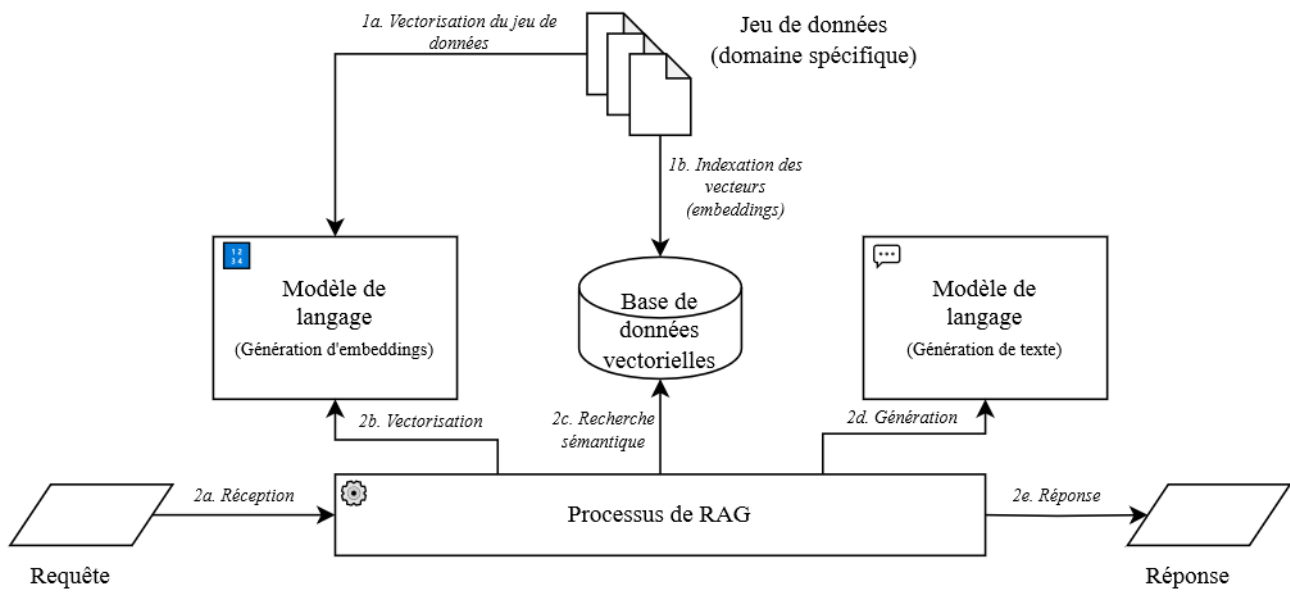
1a. Vectorisation du jeu de données

Jeu de données
(domaine spécifique)

1b. Indexation des vecteurs (embeddings)

1 2
3 4

Modèle de langage
(Génération d'embeddings)

Base de données vectorielles

Modèle de langage
(Génération de texte)

2b. Vectorisation

2c. Recherche sémantique

2d. Génération

2a. Réception

Processus de RAG

2e. Réponse

Requête

Réponse